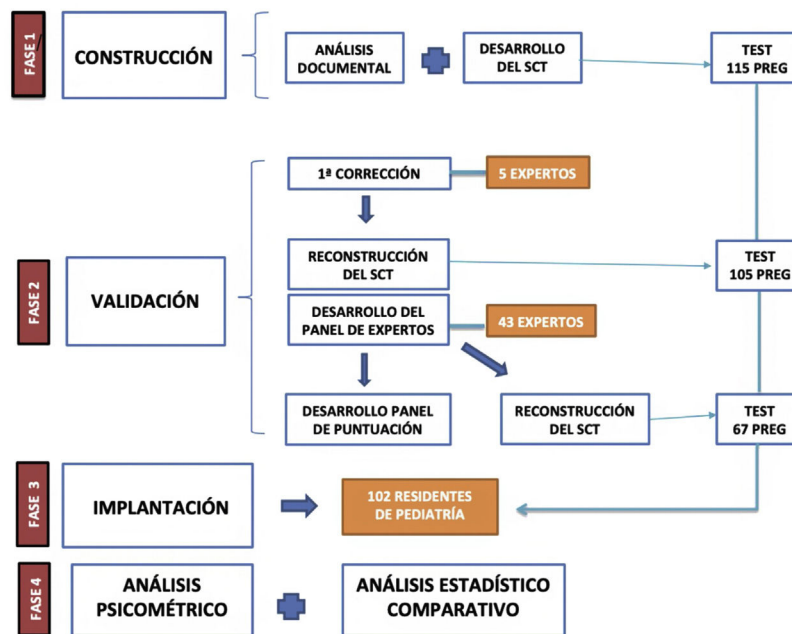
FASE 1

CONSTRUCCIÓN

ANÁLISIS DOCUMENTAL

DESARROLLO DEL SCT

TEST 115 PREG

FASE 2

VALIDACIÓN

1ª CORRECCIÓN

5 EXPERTOS

RECONSTRUCCIÓN DEL SCT

TEST 105 PREG

DESARROLLO DEL PANEL DE EXPERTOS

43 EXPERTOS

DESARROLLO PANEL DE PUNTUACIÓN

RECONSTRUCCIÓN DEL SCT

TEST 67 PREG

FASE 3

IMPLANTACIÓN

102 RESIDENTES DE PEDIATRÍA

FASE 4

ANÁLISIS PSICOMÉTRICO

ANÁLISIS ESTADÍSTICO COMPARATIVO